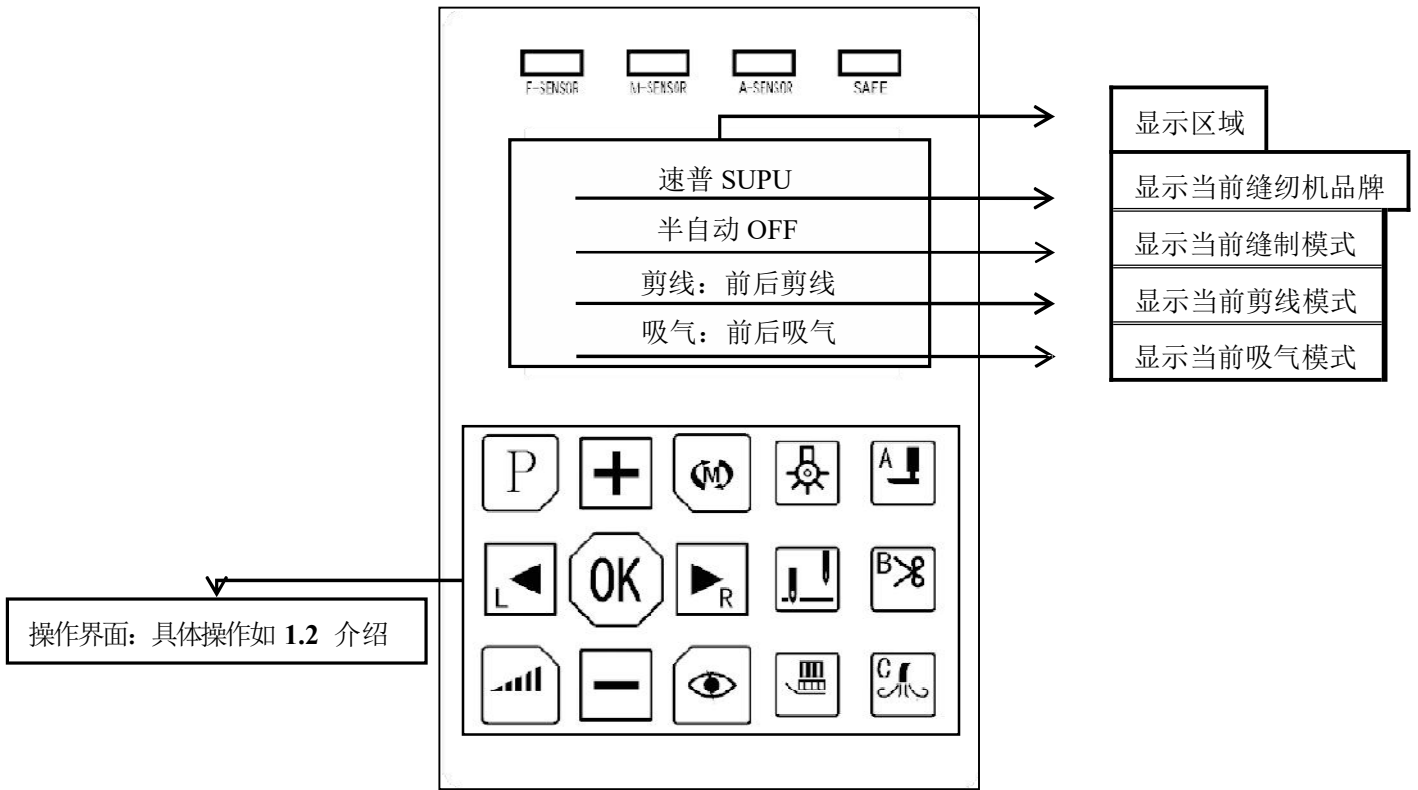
F-SENSOR M-SENSOR A-SENSOR SAFE

显示区域

速普 SUPU

显示当前缝纫机品牌

半自动 OFF

显示当前缝制模式

剪线：前后剪线

显示当前剪线模式

吸气：前后吸气

显示当前吸气模式

P

M

A

L

OK

R

B

C

操作界面：具体操作如 **1.2** 介绍